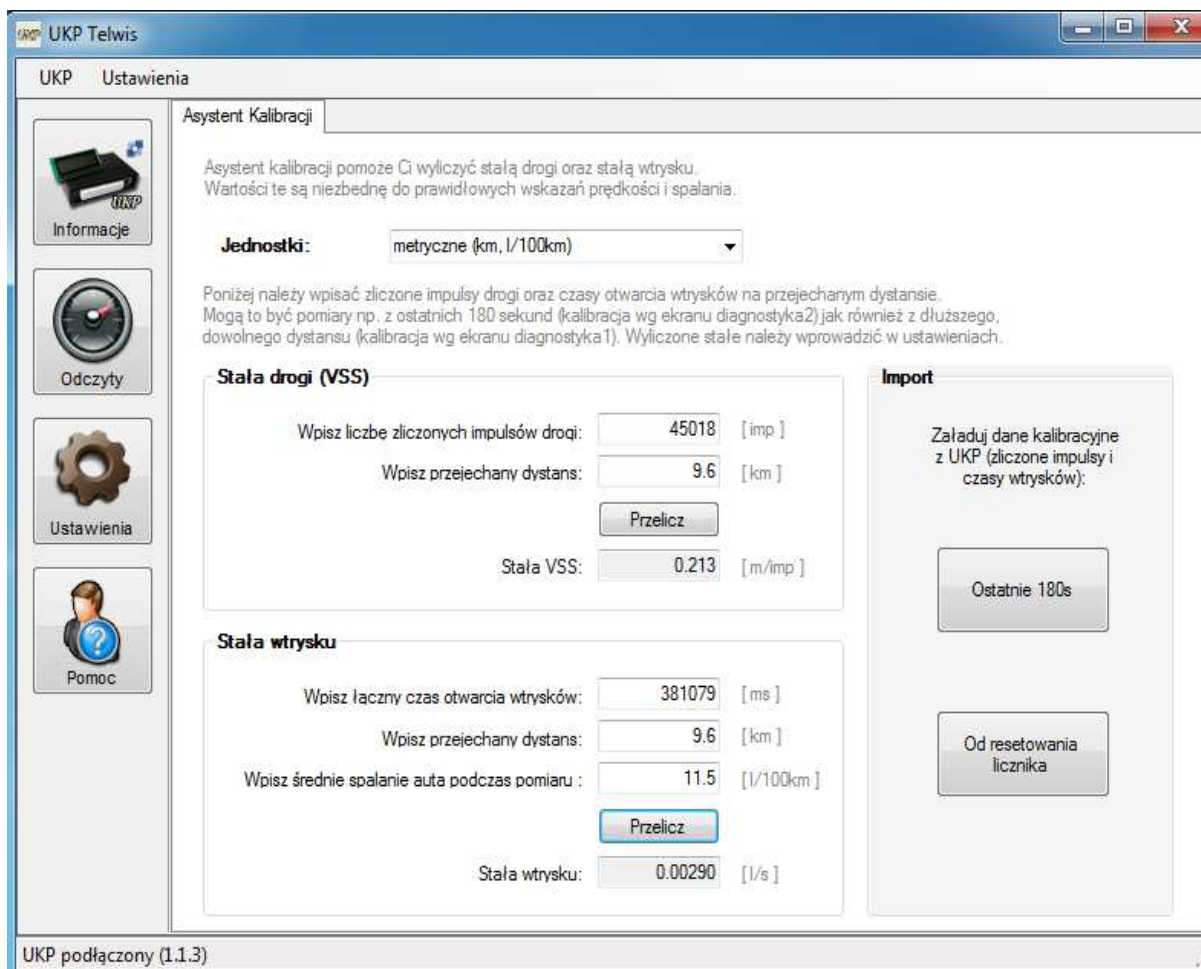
UKP Telwis

UKP Ustawienia

Informacje

Odczyty

Ustawienia

Pomoc

Asystent Kalibracji

Asystent kalibracji pomoże Ci wyliczyć stałą drogi oraz stałą wtrysku.
Wartości te są niezbedne do prawidłowych wskazań prędkości i spalania.

Jednostki: metryczne (km, l/100km)

Poniżej należy wpisać zliczone impulsy drogi oraz czasy otwarcia wtrysków na przejechanym dystansie. Mogą to być pomiary np. z ostatnich 180 sekund (kalibracja wg ekranu diagnostyka2) jak również z dłuższego, dowolnego dystansu (kalibracja wg ekranu diagnostyka1). Wyliczone stałe należy wprowadzić w ustawieniach.

Stała drogi (VSS)

Wpisz liczbe zliczonych impulsów drogi: 45018 [ imp ]

Wpisz przejechany dystans: 9.6 [ km ]

Przelicz

Stała VSS: 0.213 [ m/imp ]

Stała wtrysku

Wpisz łączny czas otwarcia wtrysków: 381079 [ ms ]

Wpisz przejechany dystans: 9.6 [ km ]

Wpisz średnie spalanie auta podczas pomiaru : 11.5 [ l/100km ]

Przelicz

Stała wtrysku: 0.00290 [ l/s ]

Import

Załaduj dane kalibracyjne z UKP (zliczone impulsy i czasy wtrysków):

Ostatnie 180s

Od resetowania licznika

UKP podłączony (1.1.3)